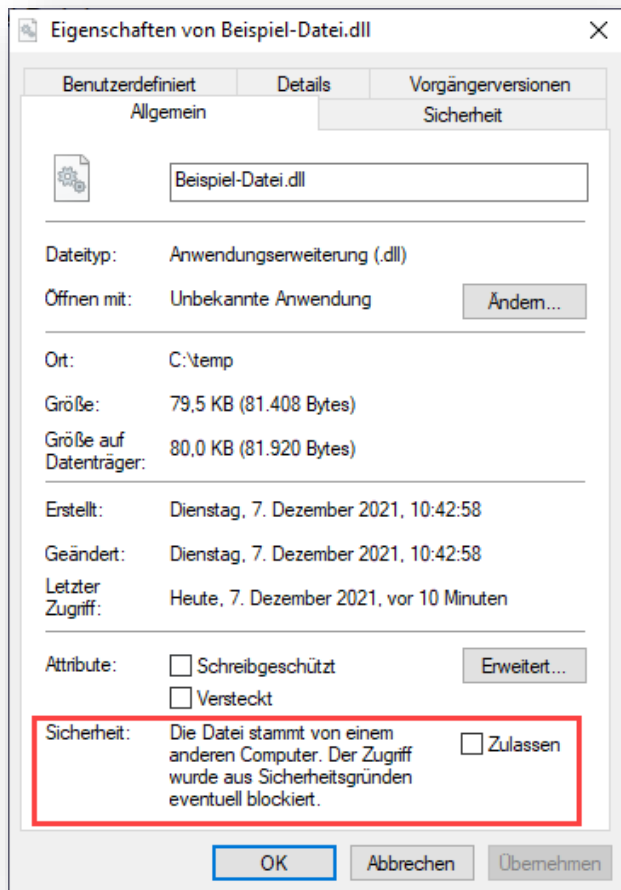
Eigenschaften von Beispiel-Datei.dll

Benutzerdefiniert | Details | Vorgängerversionen
Allgemein | Sicherheit

Beispiel-Datei.dll

Dateityp: Anwendungserweiterung (.dll)
Öffnen mit: Unbekannte Anwendung
Ändern...

Ort: C:\temp
Größe: 79,5 KB (81.408 Bytes)
Größe auf Datenträger: 80,0 KB (81.920 Bytes)

Erstellt: Dienstag, 7. Dezember 2021, 10:42:58
Geändert: Dienstag, 7. Dezember 2021, 10:42:58
Letzter Zugriff: Heute, 7. Dezember 2021, vor 10 Minuten

Attribute: Schreibgeschützt
Versteckt
Erweitert...

Sicherheit: Die Datei stammt von einem anderen Computer. Der Zugriff wurde aus Sicherheitsgründen eventuell blockiert.
Zulassen

OK
Abbrechen
Übernehmen